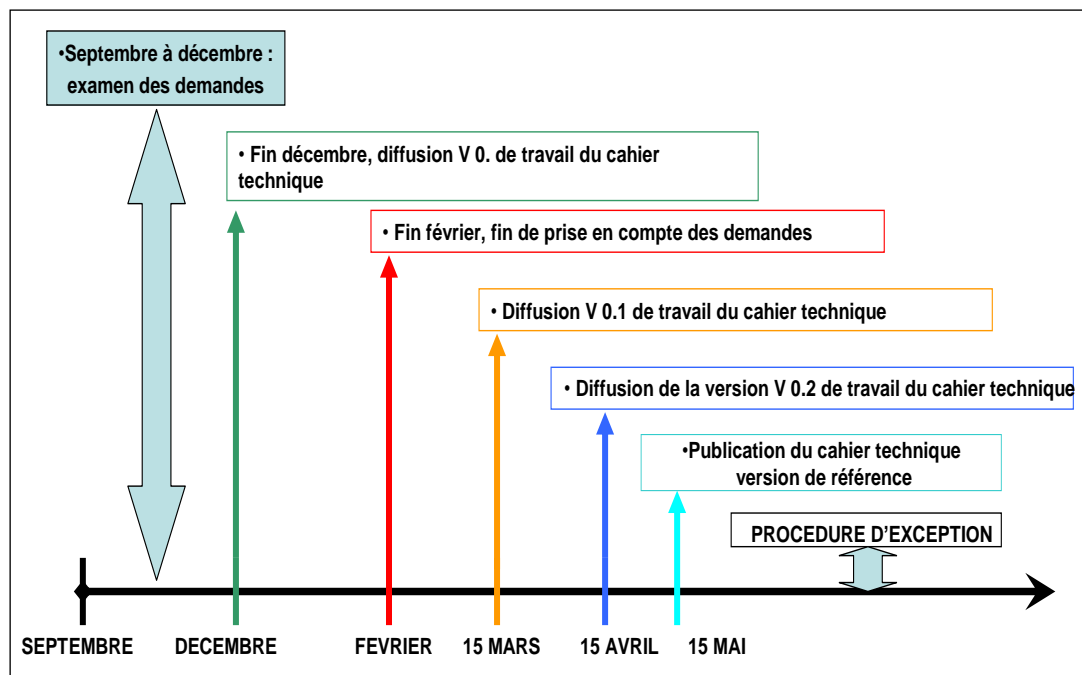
•Septembre à décembre : examen des demandes

• Fin décembre, diffusion V 0. de travail du cahier technique

• Fin février, fin de prise en compte des demandes

• Diffusion V 0.1 de travail du cahier technique

• Diffusion de la version V 0.2 de travail du cahier technique

•Publication du cahier technique version de référence

PROCEDURE D'EXCEPTION

SEPTEMBRE DECEMBRE FEVRIER 15 MARS 15 AVRIL 15 MAI